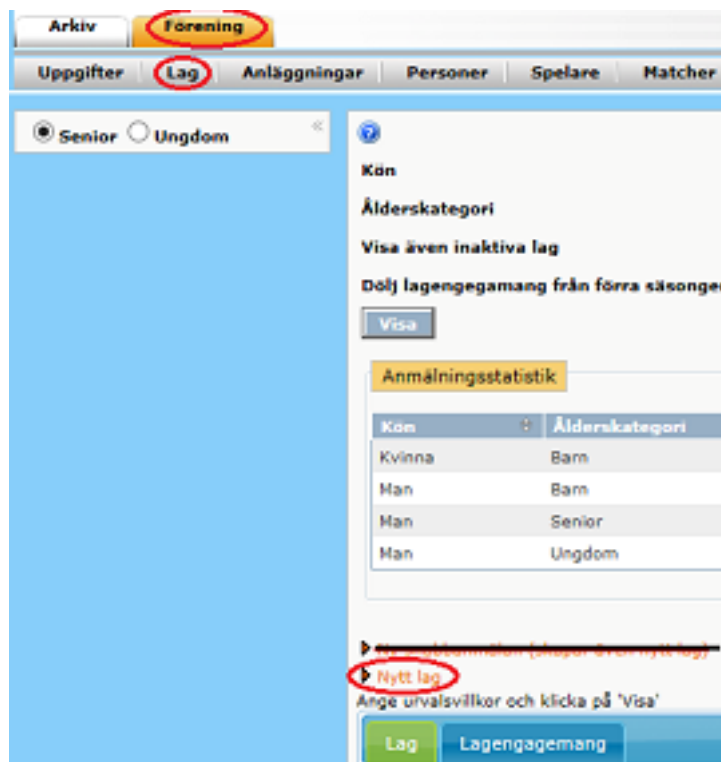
Arkiv Förening

Uppgifter Lag Anläggningar Personer Spelare Matcher

Senior Ungdom

Kön

Ålderskategori

Visa även inaktiva lag

Dölj lagengegamang från förra säsonge

Visa

Anmälningsstatistik

| Kön | Ålderskategori |
|---|---|
| Kvinna | Barn |
| Man | Barn |
| Man | Senior |
| Man | Ungdom |

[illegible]

Nytt lag

Ange urvalsvillkor och klicka på 'Visa'

Lag Lagengagemang